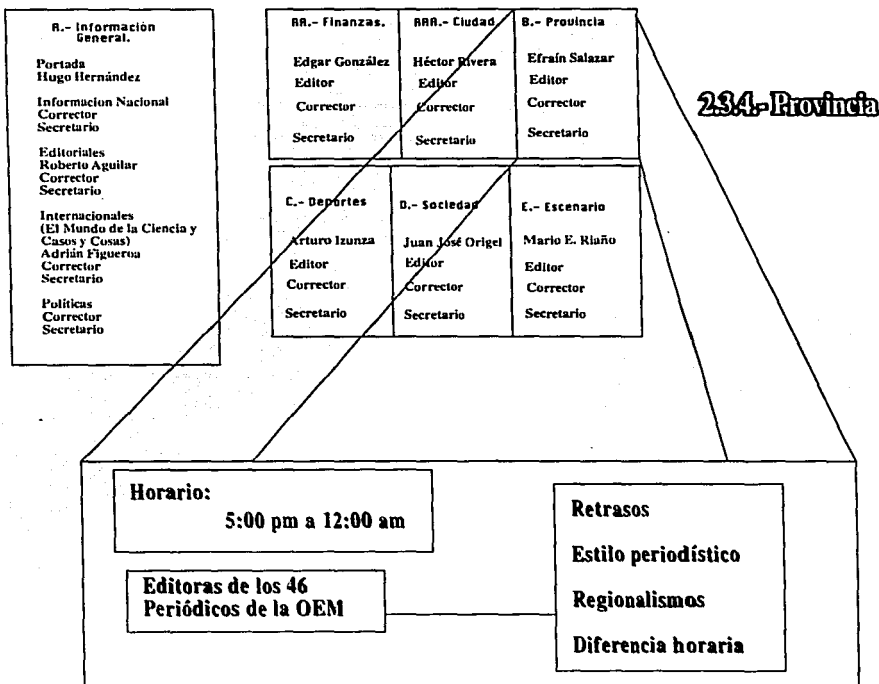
A.- Información General.

Portada
Hugo Hernández

Informacion Nacional
Corrector
Secretario

Editoriales
Roberto Aguilar
Corrector
Secretario

Internacionales
(El Mundo de la Ciencia y Casos y Cosas)
Adrián Figueroa
Corrector
Secretario

Políticas
Corrector
Secretario

AA.- Finanzas.

Edgar González
Editor
Corrector
Secretario

AAA.- Ciudad

Héctor Rivera
Editor
Corrector
Secretario

B.- Provincia

Efraín Salazar
Editor
Corrector
Secretario

2.3.4.- Provincia

C.- Deportes

Arturo Izunza
Editor
Corrector
Secretario

D.- Sociedad

Juan José Origel
Editor
Corrector
Secretario

E.- Escenario

Mario E. Riaño
Editor
Corrector
Secretario

Horario:
5:00 pm a 12:00 am

Editoras de los 46 Periódicos de la OEM

Retrasos
Estilo periodístico
Regionalismos
Diferencia horaria